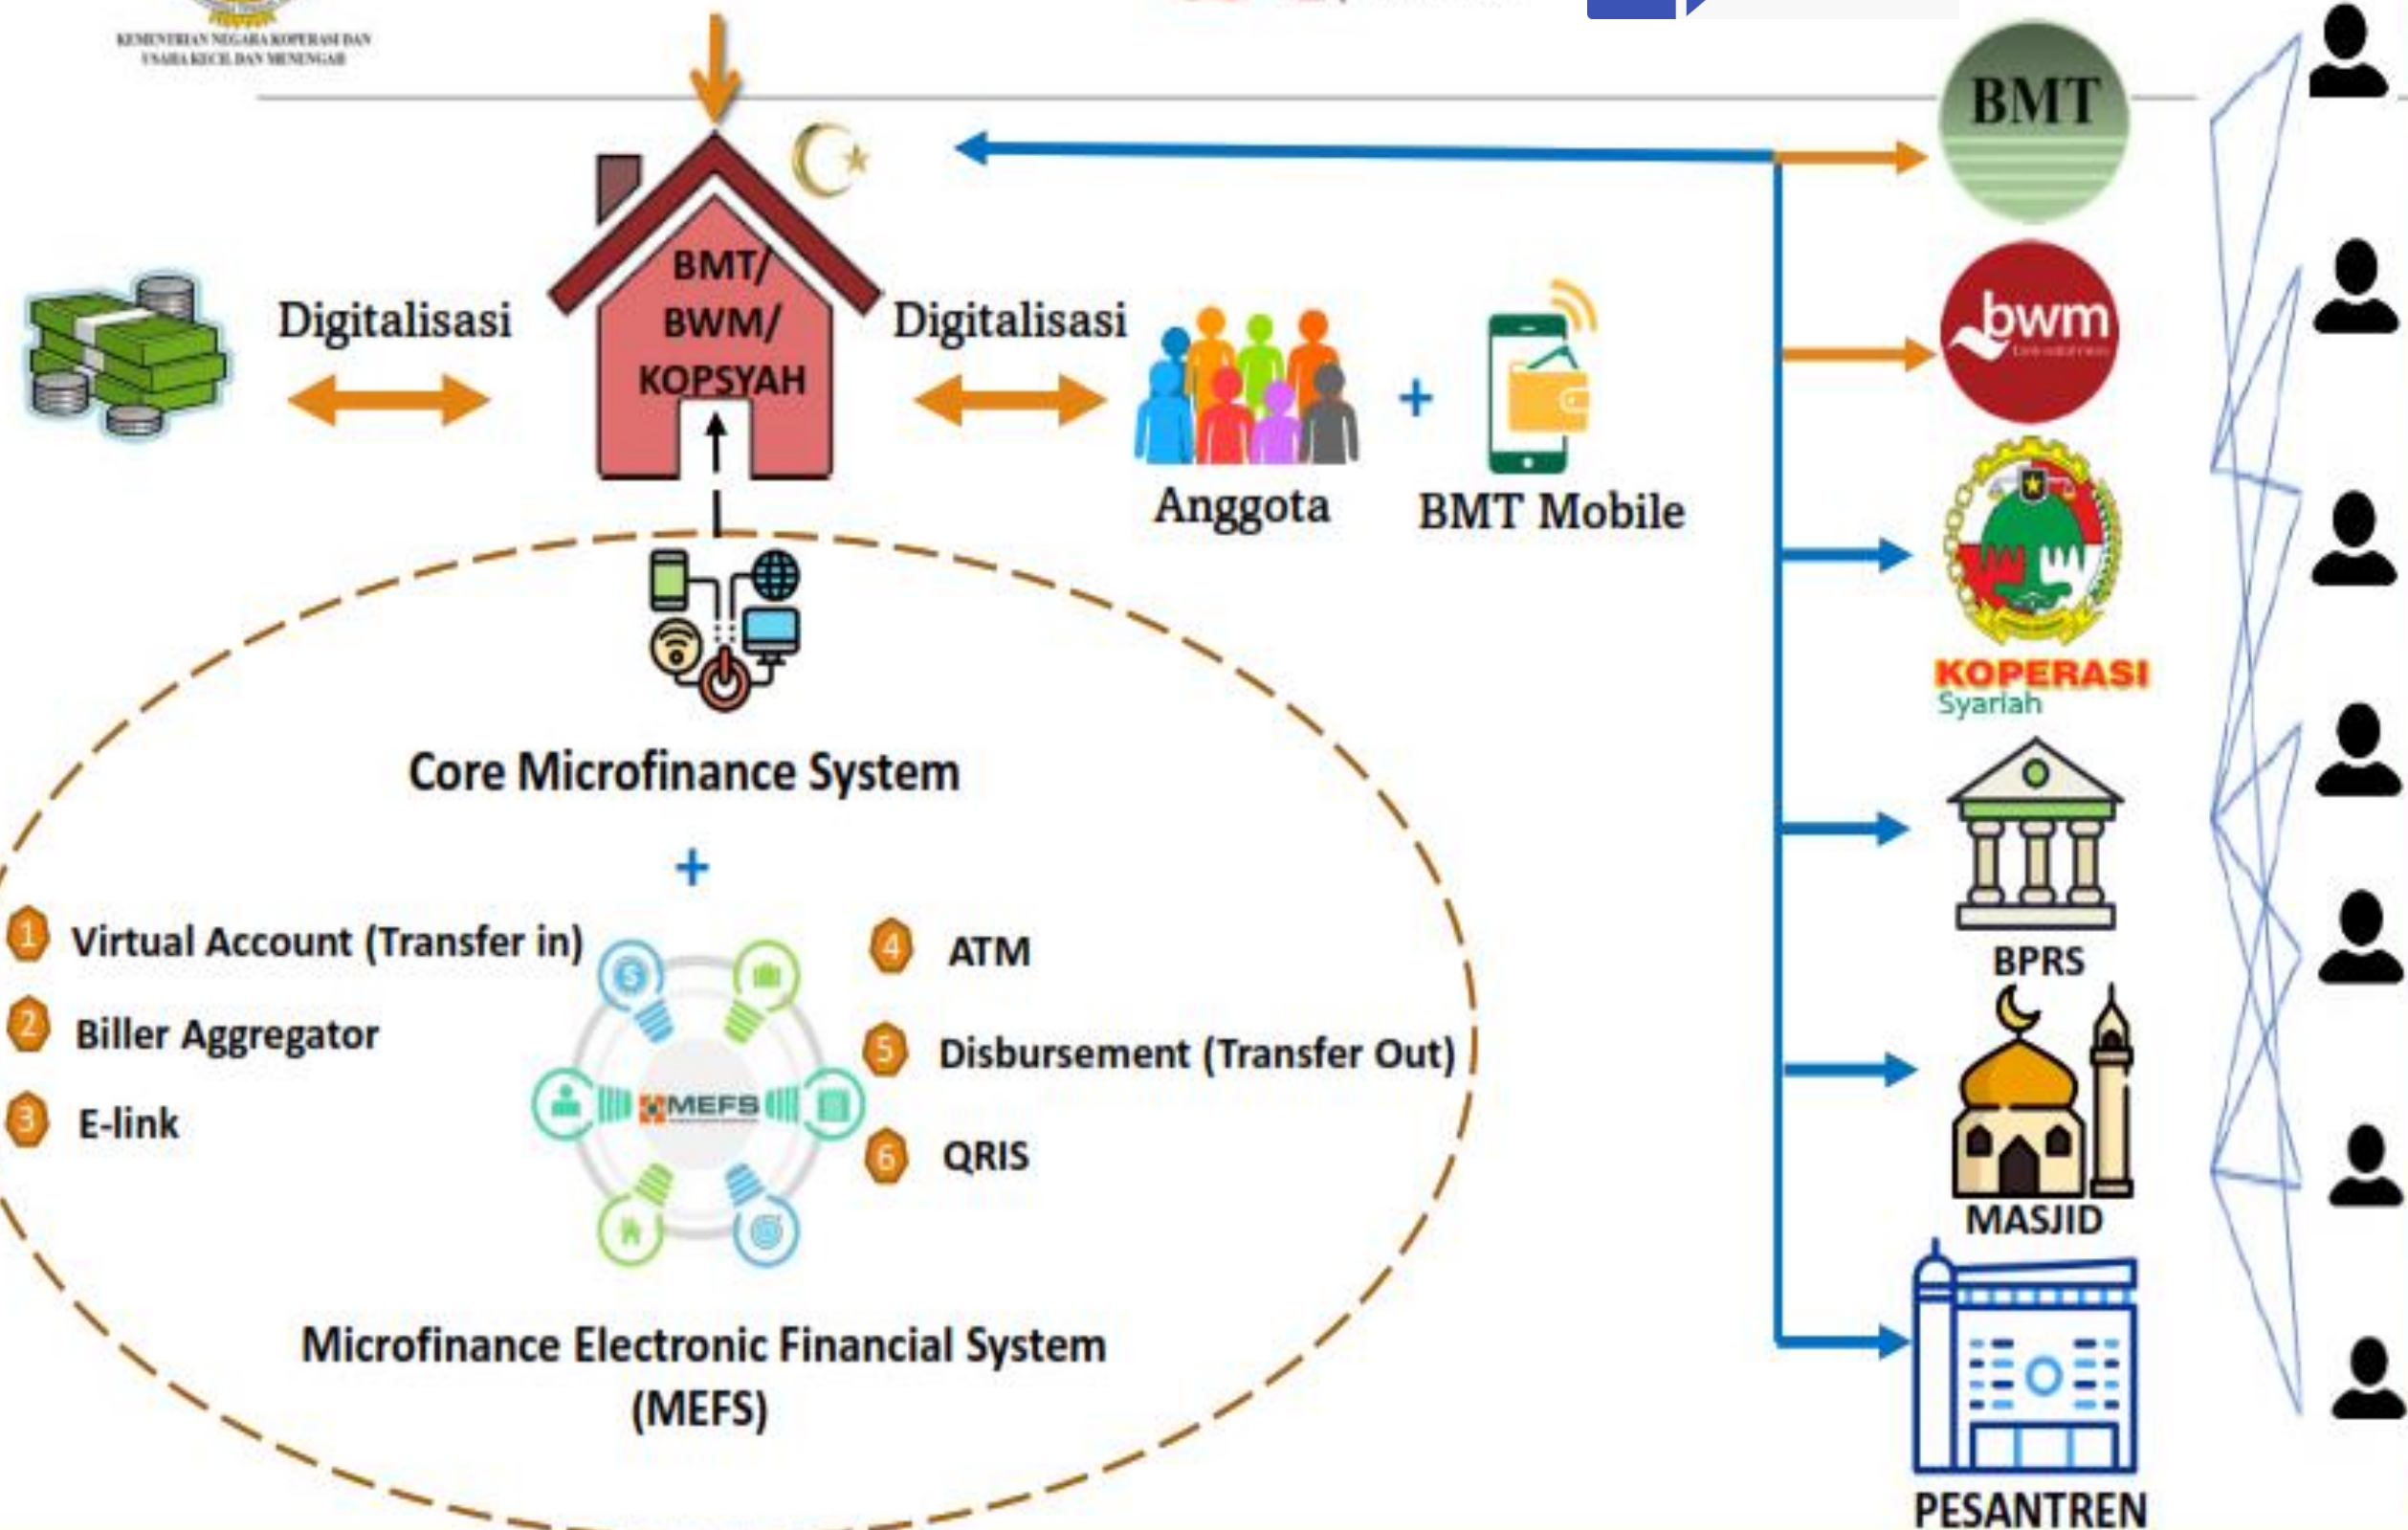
KEMENTRIAN NEGARA KOPERASI DAN USAHA KECIL DAN MENENGAH

BMT

bwm

KOPERASI Syariah

BPRS

MASJID

PESANTREN

Digitalisasi

BMT/ BWM/ KOPSYAH

Digitalisasi

Anggota

+

BMT Mobile

Core Microfinance System

+

1 Virtual Account (Transfer in)

2 Biller Aggregator

3 E-link

MEFS

4 ATM

5 Disbursement (Transfer Out)

6 QRIS

Microfinance Electronic Financial System (MEFS)